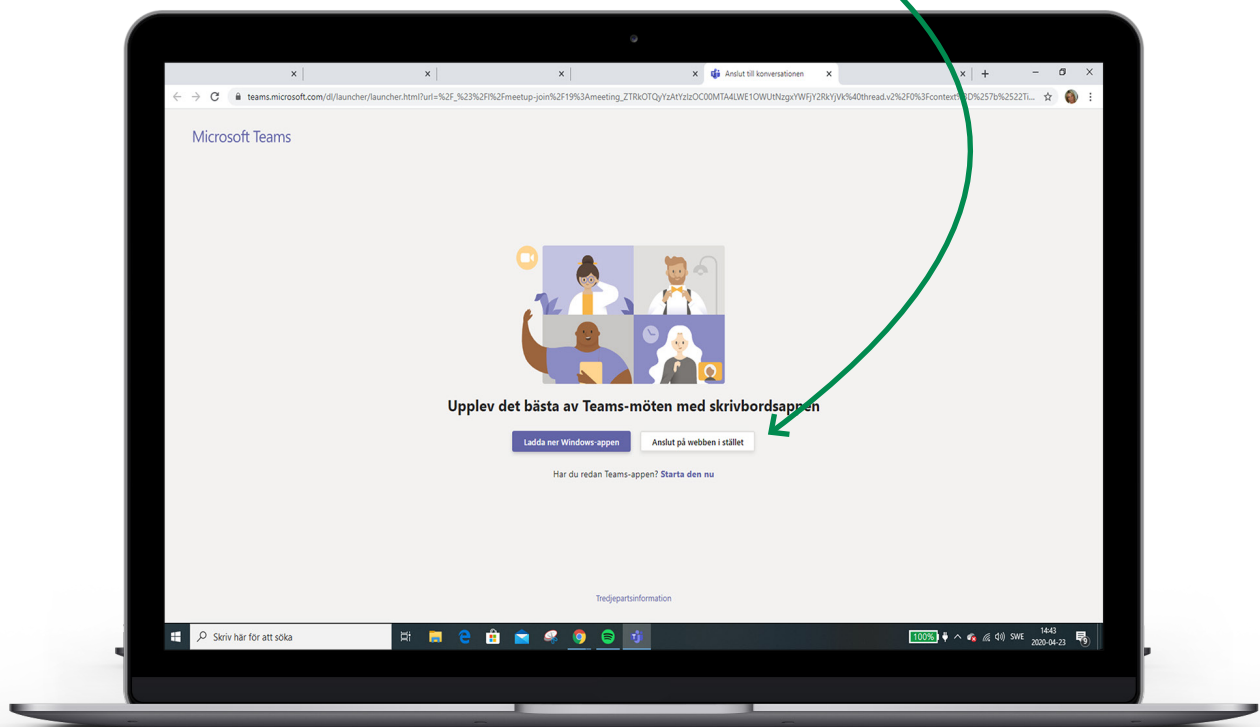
Anslut till konversationen

teams.microsoft.com/dl/launcher/launcher.html?url=%2F_%23%2Fl%2Fmeetup-join%2F19%3Ameeting_ZTRkOTQyYzAtYzIzOC00MTA4LWE1OWUtNzgxYWFjY2RkYjVk%40thread.v2%2F0%3Fcontext%3D%257b%2522Ti...

Microsoft Teams

Upplev det bästa av Teams-möten med skrivbordsappen

Ladda ner Windows-appen

Anslut på webben i stället

Har du redan Teams-appen? Starta den nu

Tredjepartsinformation

Skriv här för att söka

100%

SWE

14:43
2020-04-23

9